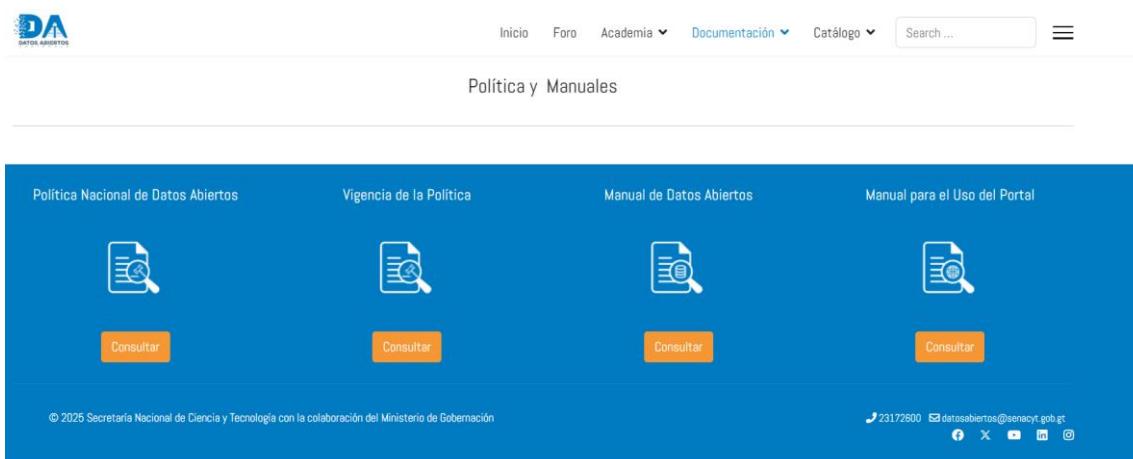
DA
DATOS ABIERTOS

Inicio Foro Academia Documentación Catálogo Search ...

Política y Manuales

Política Nacional de Datos Abiertos

Consultar

Vigencia de la Política

Consultar

Manual de Datos Abiertos

Consultar

Manual para el Uso del Portal

Consultar

© 2025 Secretaría Nacional de Ciencia y Tecnología con la colaboración del Ministerio de Gobernación

23172600 datosabiertos@senacyt.gob.gt